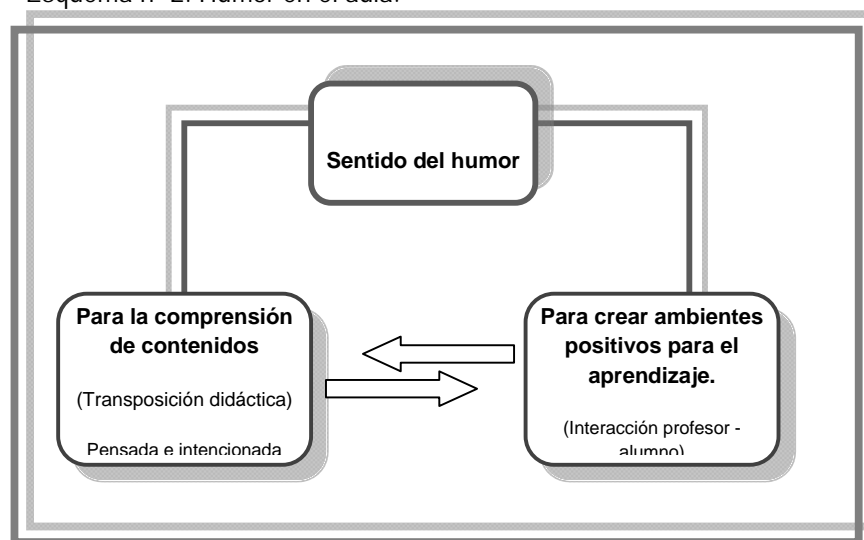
Esquema 1. El Humor en el aula.

Sentido del humor

Para la comprensión de contenidos

(Transposición didáctica)

Pensada e intencionada

Para crear ambientes positivos para el aprendizaje.

(Interacción profesor - alumno)